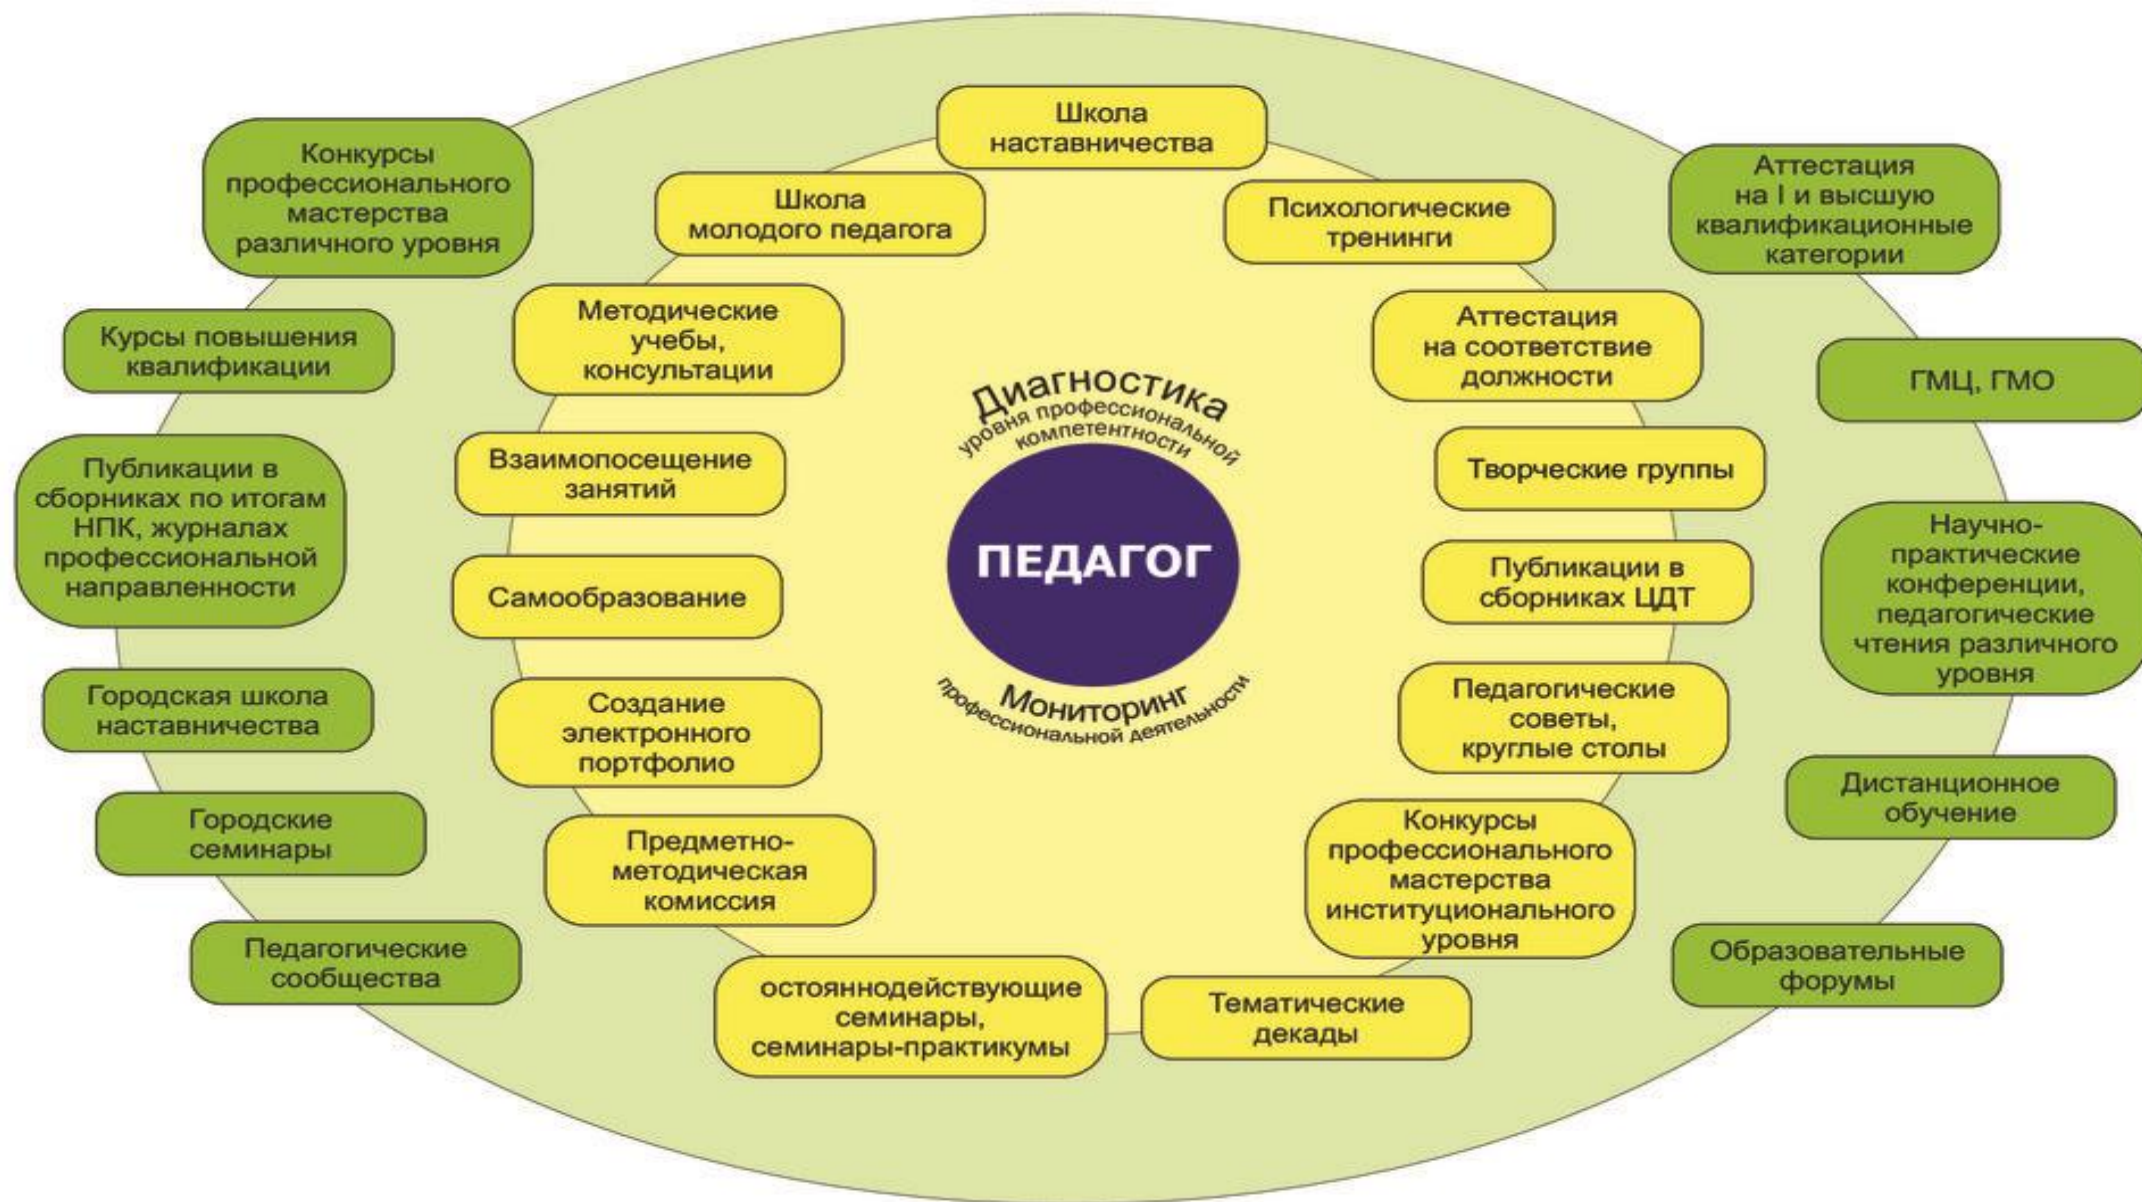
Школа наставничества

Конкурсы профессионального мастерства различного уровня

Школа молодого педагога

Психологические тренинги

Аттестация на I и высшую квалификационные категории

Курсы повышения квалификации

Методические учебы, консультации

Аттестация на соответствие должности

ГМЦ, ГМО

Диагностика уровня профессиональной компетентности

Публикации в сборниках по итогам НПК, журналах профессиональной направленности

Взаимопосещение занятий

Творческие группы

Научно-практические конференции, педагогические чтения различного уровня

ПЕДАГОГ

Самообразование

Публикации в сборниках ЦДТ

Мониторинг профессиональной деятельности

Городская школа наставничества

Создание электронного портфолио

Педагогические советы, круглые столы

Дистанционное обучение

Городские семинары

Предметно-методическая комиссия

Конкурсы профессионального мастерства институционального уровня

Педагогические сообщества

остояннодействующие семинары, семинары-практикумы

Тематические декады

Образовательные форумы